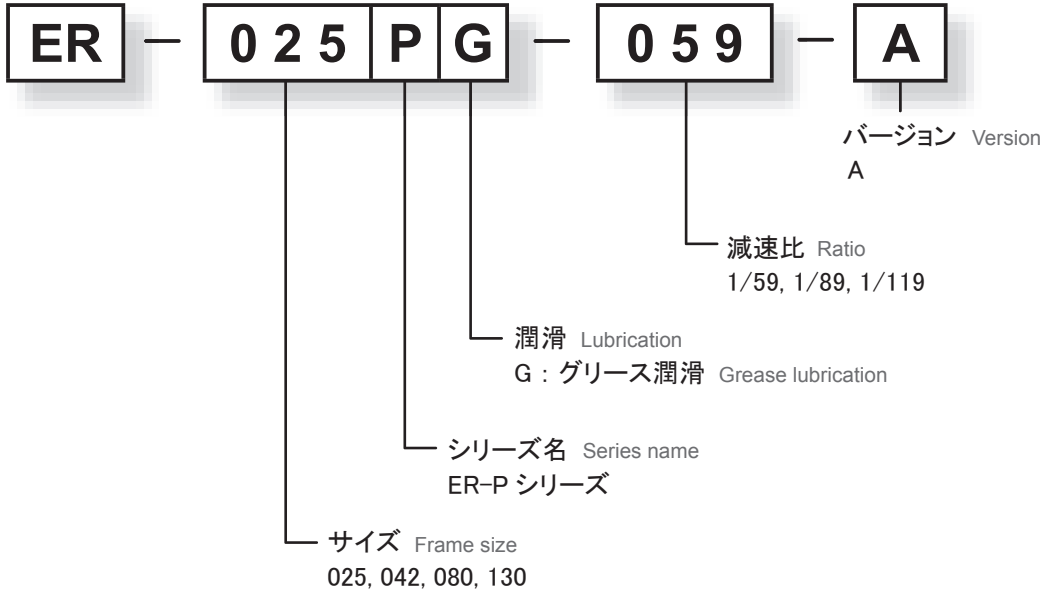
ER – 0 2 5 P G – 0 5 9 – A

バージョン Version
A

減速比 Ratio
1/59, 1/89, 1/119

潤滑 Lubrication
G：グリース潤滑 Grease lubrication

シリーズ名 Series name
ER-P シリーズ

サイズ Frame size
025, 042, 080, 130